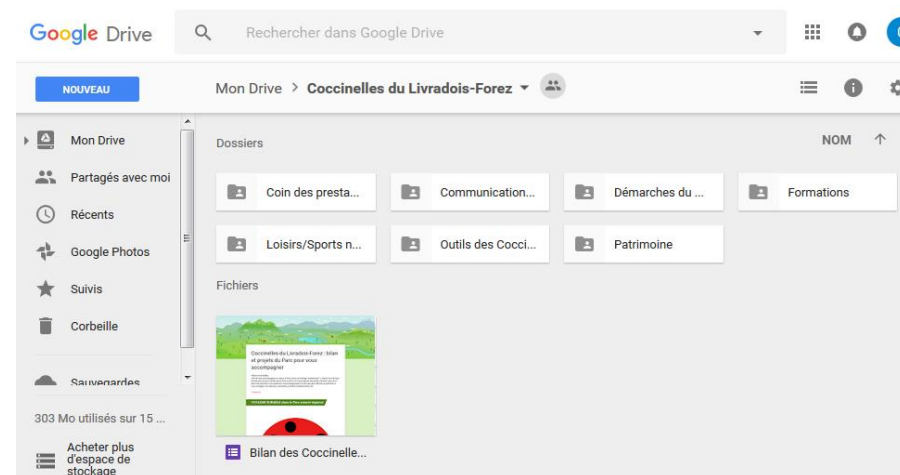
Google Drive

Rechercher dans Google Drive

NOUVEAU

Mon Drive > Coccinelles du Livradois-Forez

Mon Drive
Partagés avec moi
Récents
Google Photos
Suivis
Corbeille
Sauvegardes

303 Mo utilisés sur 15 ...

Acheter plus d'espace de stockage

Dossiers

NOM

Coin des presta...
Communication...
Démarches du ...
Formations
Loisirs/Sports n...
Outils des Cocci...
Patrimoine

Fichiers

Coccinelles du Livradois-Forez : bilan et projets du Parc pour vous accompagner

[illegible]

Bilan des Coccinelle...